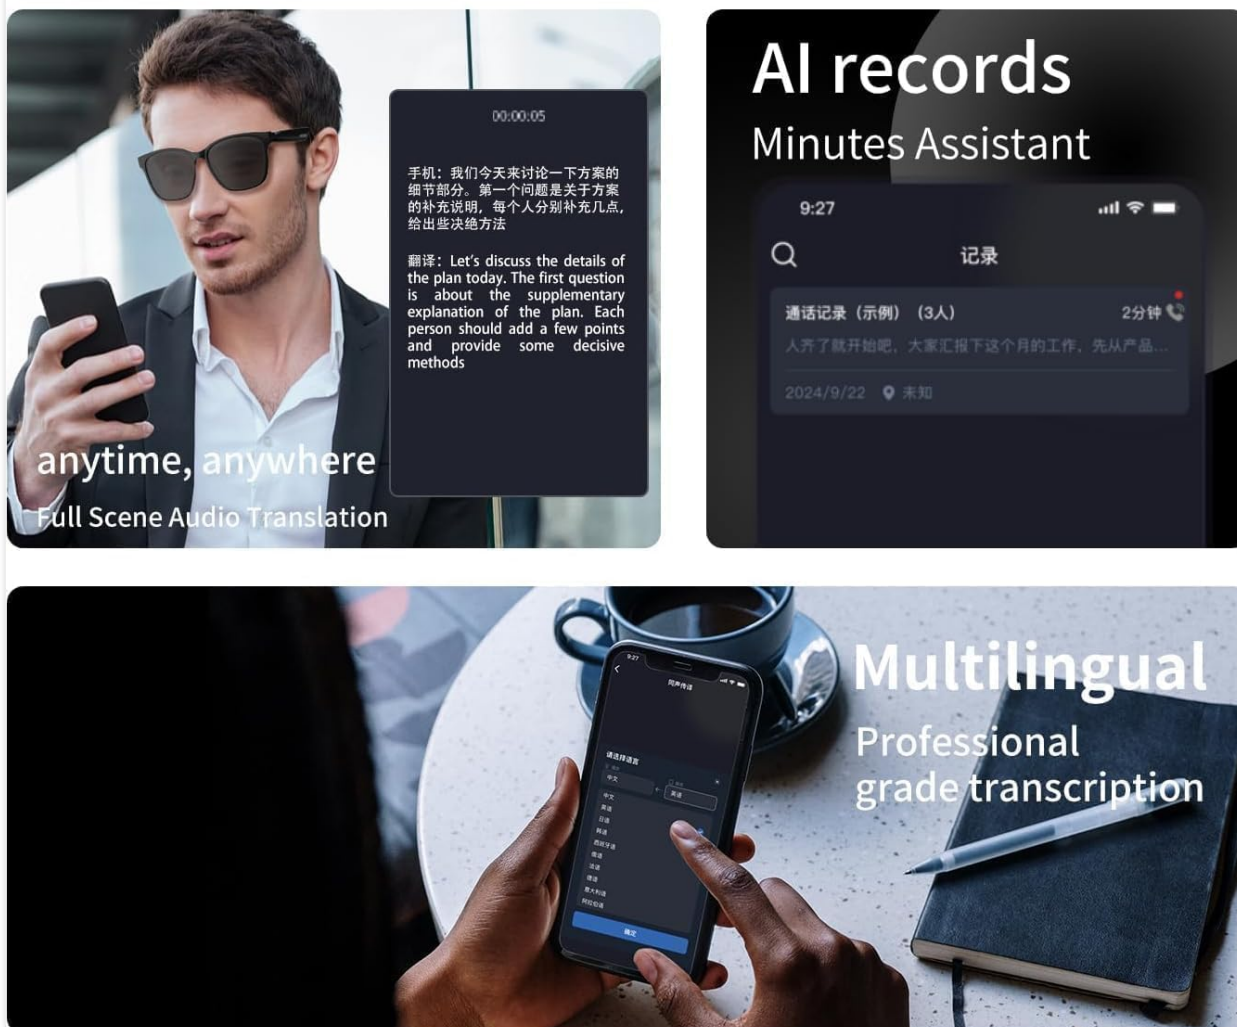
00:00:05

手机：我们今天来讨论一下方案的细节部分。第一个问题是关于方案的补充说明，每个人分别补充几点，给出些决绝方法

翻译：Let's discuss the details of the plan today. The first question is about the supplementary explanation of the plan. Each person should add a few points and provide some decisive methods

anytime, anywhere

Full Scene Audio Translation

AI records

Minutes Assistant

9:27

记录

通话记录（示例）（3人）

2分钟

人齐了就开始吧，大家汇报下这个月的工作，先从产品...

2024/9/22

未知

Multilingual

Professional grade transcription

9:27

同声传译

请选择语言

中文

英语

中文

英语

日语

韩语

西班牙语

德语

法语

俄语

意大利语

阿拉伯语

确定